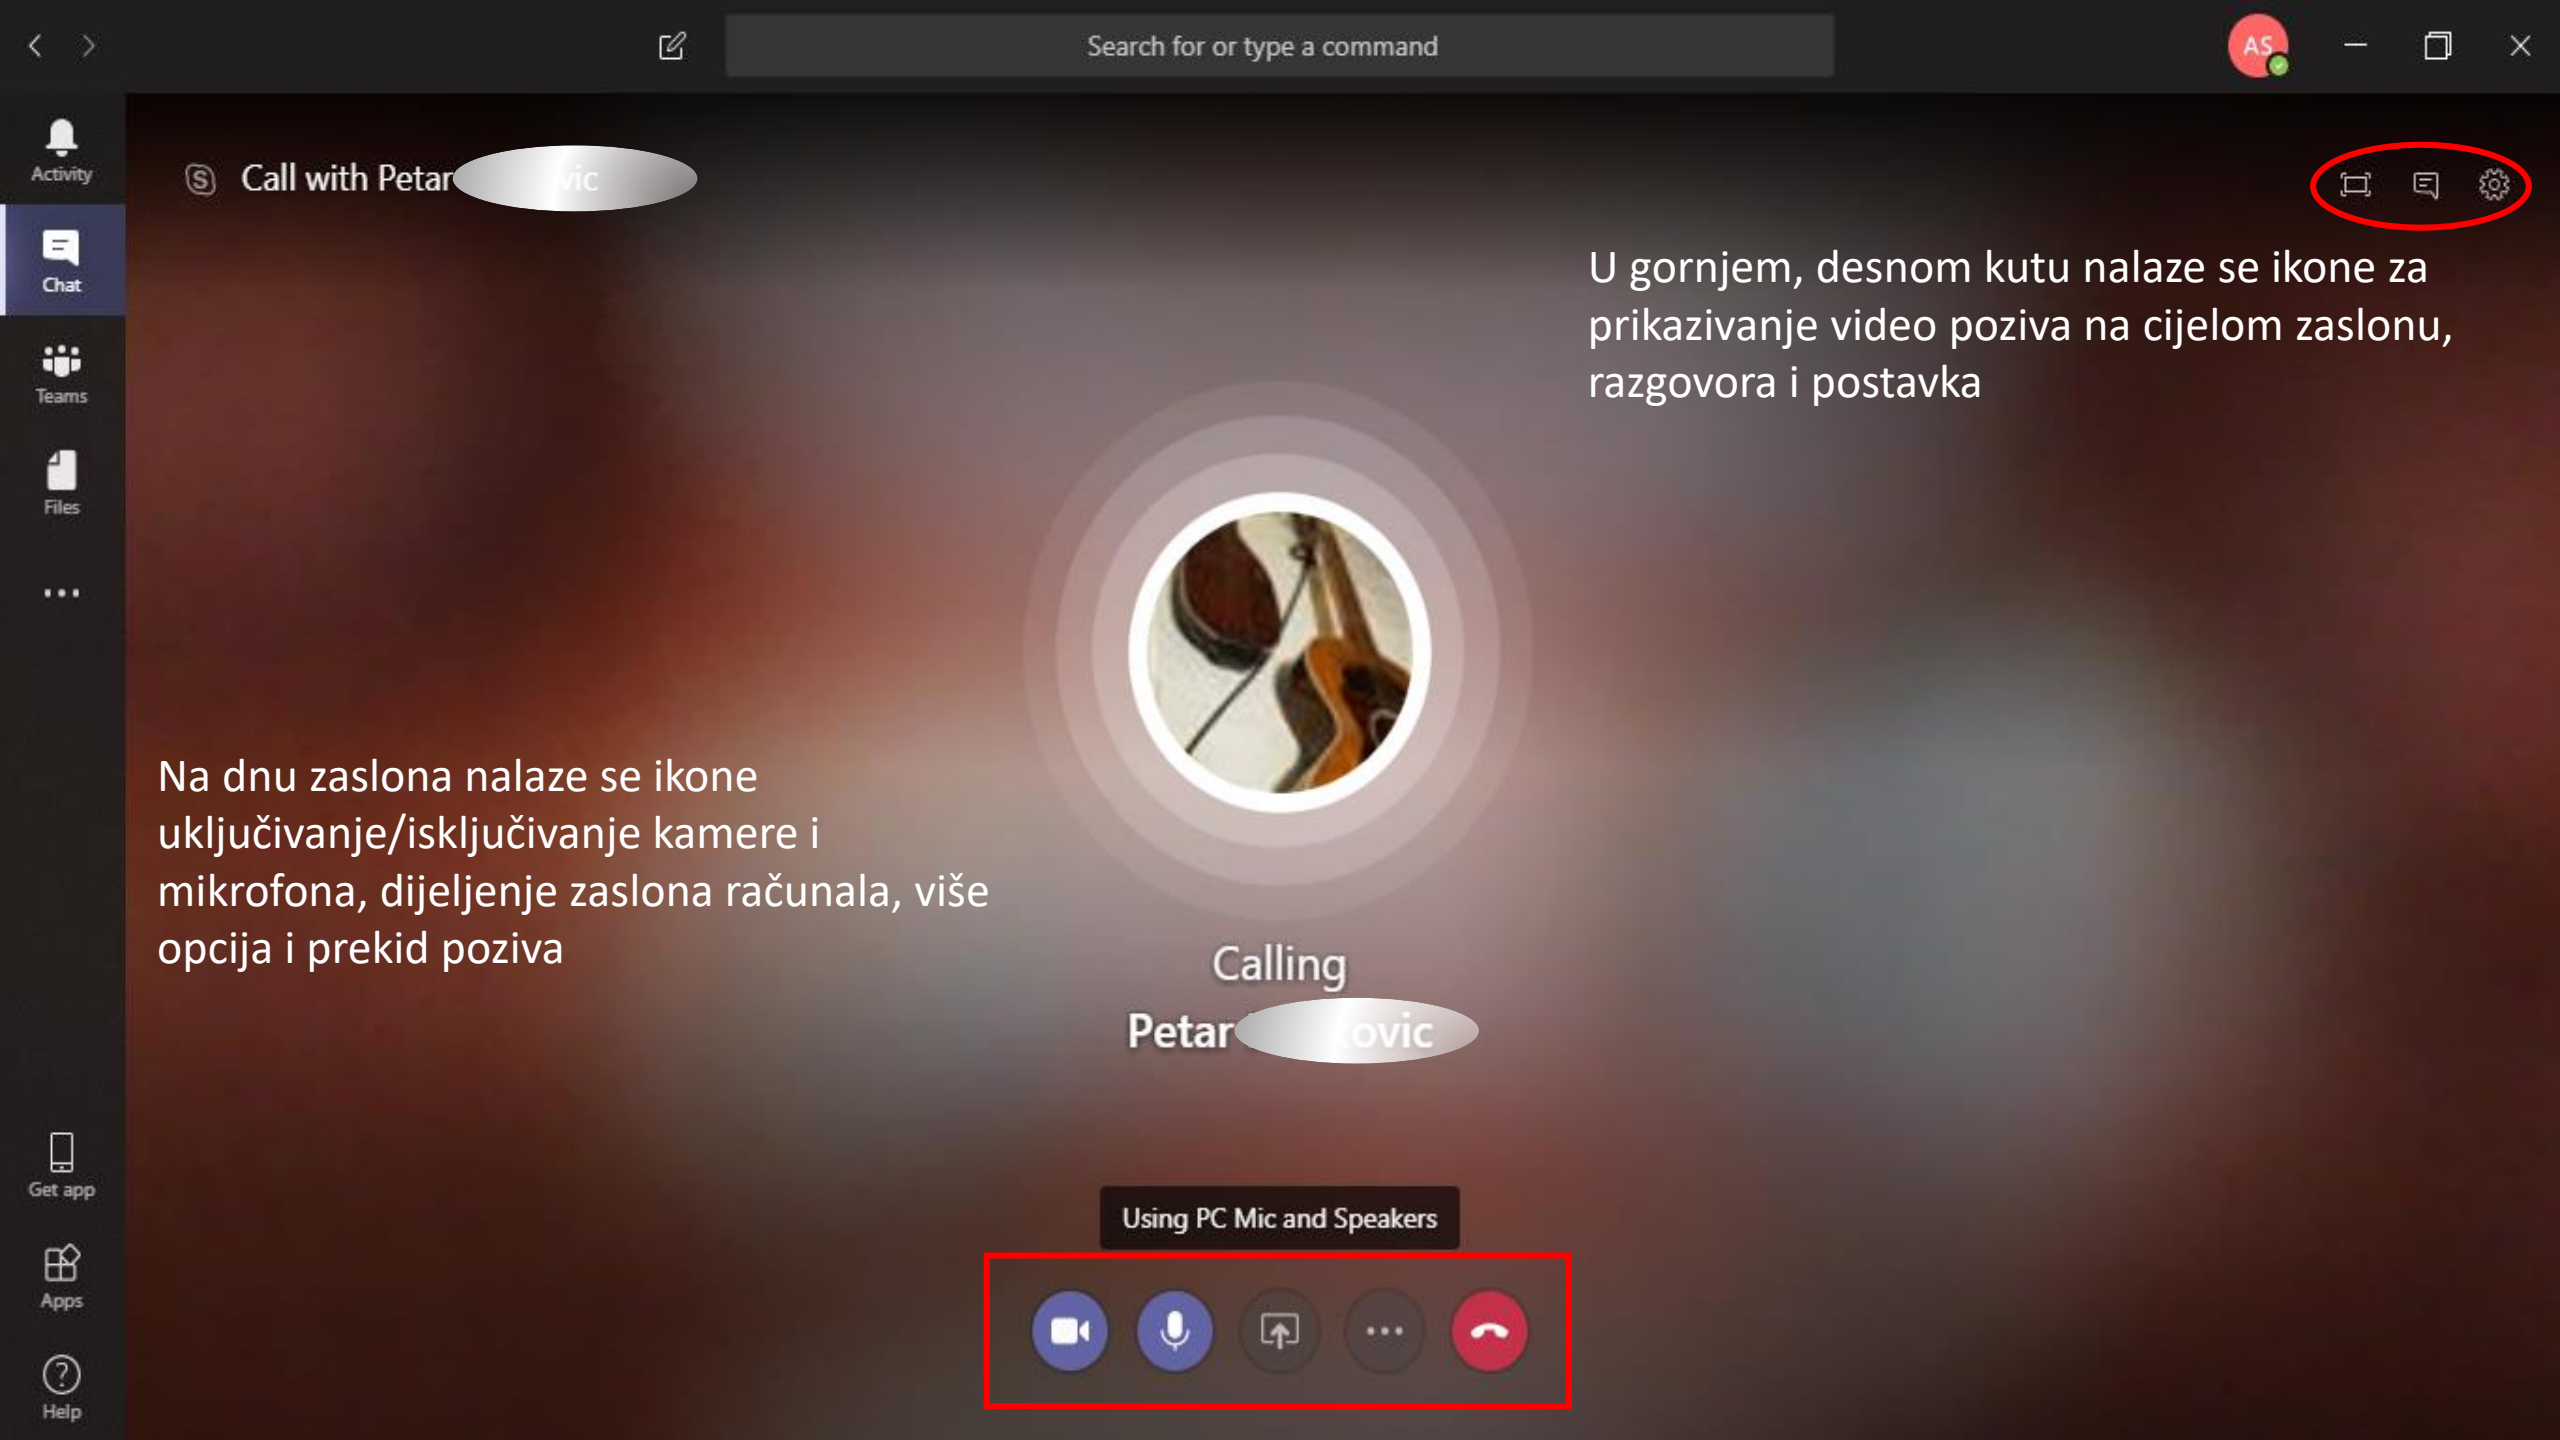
Search for or type a command

AS

Activity

Chat

Teams

Files

...

Get app

Apps

Help

Call with Petar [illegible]vic

U gornjem, desnom kutu nalaze se ikone za prikazivanje video poziva na cijelom zaslonu, razgovora i postavka

Na dnu zaslona nalaze se ikone uključivanje/isključivanje kamere i mikrofona, dijeljenje zaslona računala, više opcija i prekid poziva

Calling

Petar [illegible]ovic

Using PC Mic and Speakers

...